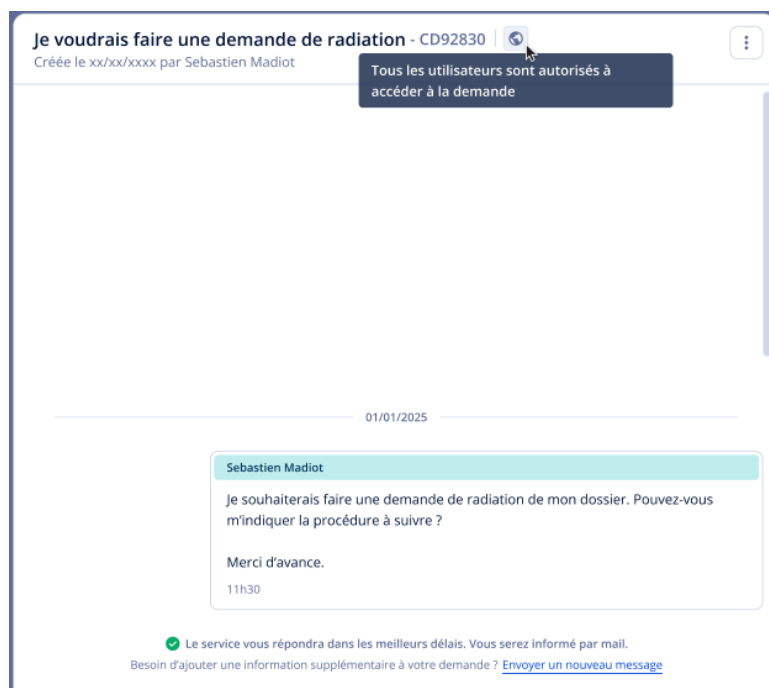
Je voudrais faire une demande de radiation - CD92830

Créée le xx/xx/xxxx par Sebastien Madiot

Tous les utilisateurs sont autorisés à accéder à la demande

01/01/2025

Sebastien Madiot

Je souhaiterais faire une demande de radiation de mon dossier. Pouvez-vous m'indiquer la procédure à suivre ?

Merci d'avance.

11h30

Le service vous répondra dans les meilleurs délais. Vous serez informé par mail.

Besoin d'ajouter une information supplémentaire à votre demande ? Envoyer un nouveau message